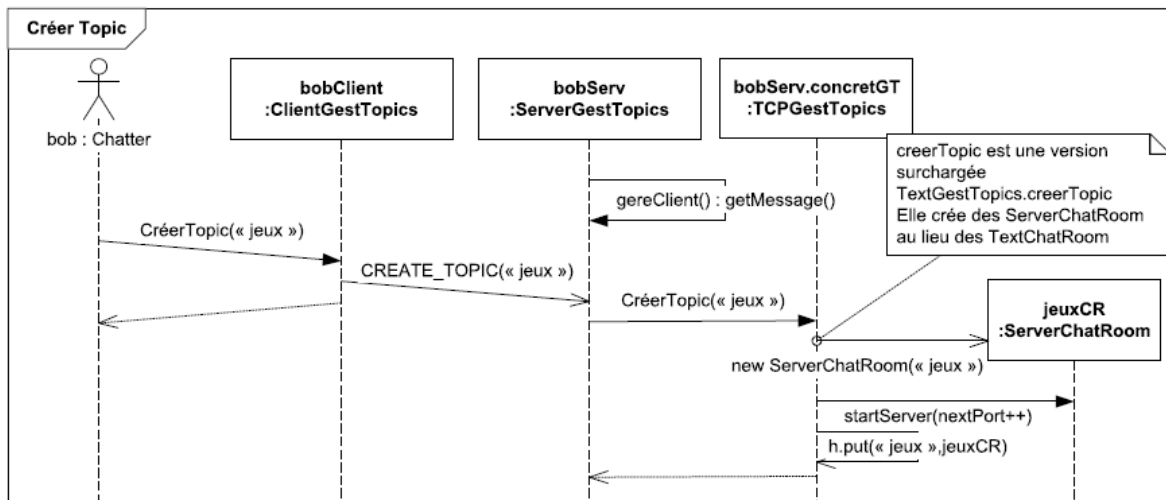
Créer Topic

bob : Chatter

bobClient
:ClientGestTopics

bobServ
:ServerGestTopics

bobServ.concretGT
:TCPGestTopics

creerTopic est une version surchargée TextGestTopics.creerTopic Elle crée des ServerChatRoom au lieu des TextChatRoom

gereClient() : getMessage()

CréerTopic(« jeux »)

CREATE_TOPIC(« jeux »)

CréerTopic(« jeux »)

jeuxCR
:ServerChatRoom

new ServerChatRoom(« jeux »)

startServer(nextPort++)

h.put(« jeux »,jeuxCR)